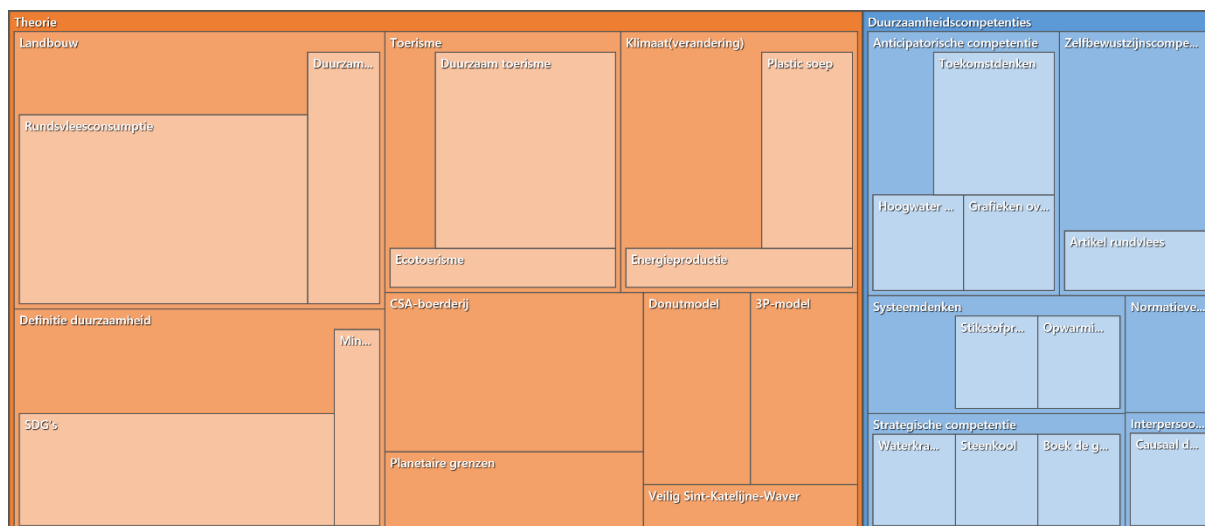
Theorie

Landbouw

Duurzam...

Rundsvleesconsumptie

Toerisme

Duurzaam toerisme

Ecotoerisme

Klimaat(verandering)

Plastic soep

Energieproductie

Definitie duurzaamheid

Min...

SDG's

CSA-boerderij

Planetaire grenzen

Donutmodel

3P-model

Veilig Sint-Katelijne-Waver

Duurzaamheidscompetenties

Anticipatorische competentie

Toekomstdenken

Hoogwater ...

Grafieken ov...

Zelfbewustzijnscompe...

Artikel rundvlees

Systeemdenken

Stikstofpr...

Opwarmi...

Normatieve...

Strategische competentie

Waterkra...

Steenkool

Boek de g...

Interpersoo...

Causaal d...